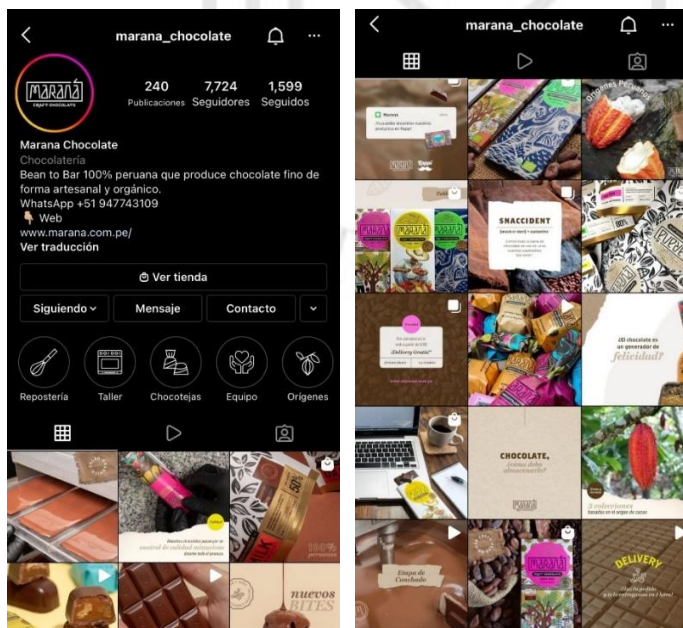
marana_chocolate

MARANÁ CRAFT CHOCOLATE

240 Publicaciones
7,724 Seguidores
1,599 Seguidos

Marana Chocolate
Chocolatería
Bean to Bar 100% peruana que produce chocolate fino de forma artesanal y orgánico.
WhatsApp +51 947743109
👇 Web
www.marana.com.pe/
Ver traducción

Ver tienda

Siguiendo
Mensaje
Contacto

Repostería
Taller
Chocotejas
Equipo
Orígenes

nuevos BITES

marana_chocolate

SNACCIDENT

¿Delivery Gratis?

¿El chocolate es un generador de felicidad?

CHOCOLATE, ¿cómo debo almacenarlo?

Etapa de Conchado

DELIVERY